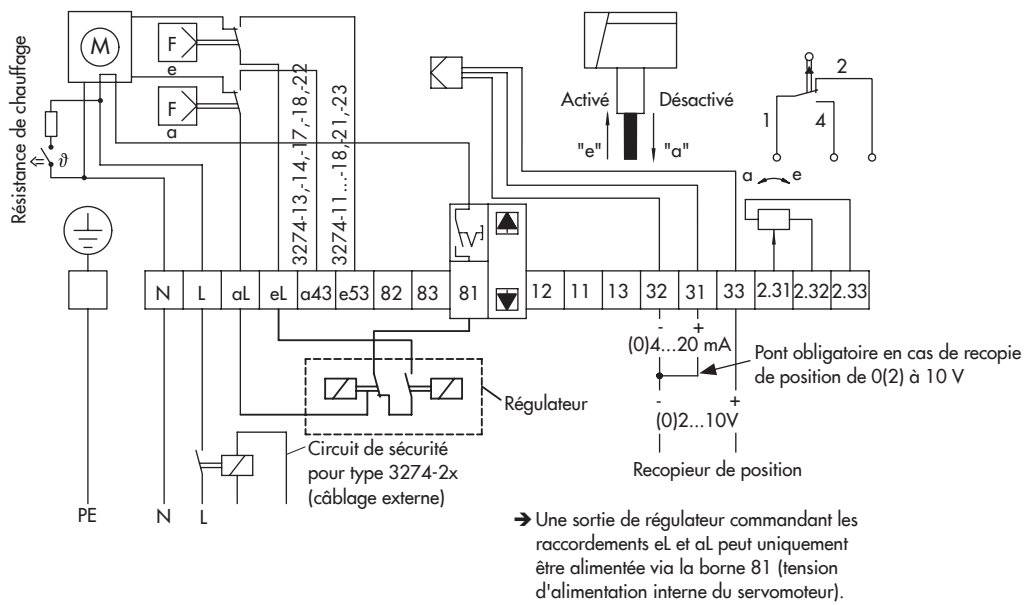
Résistance de chauffage

M

F
e

F
a

3274-13,-14,-17,-18,-22

3274-11...-18,-21,-23

Activé

Désactivé

"e"

"a"

2

1

4

a

e

| N | L | aL | eL | a43 | e53 | 82 | 83 | 81 | 12 | 11 | 13 | 32 | 31 | 33 | 2.31 | 2.32 | 2.33 |
|---|---|---|---|---|---|---|---|---|---|---|---|---|---|---|---|---|---|

-
+
(0)4...20 mA

Pont obligatoire en cas de recopie de position de 0(2) à 10 V

Régulateur

-
+
(0)2...10V

Circuit de sécurité pour type 3274-2x (câblage externe)

Recopieur de position

PE

N

L

➔ Une sortie de régulateur commandant les raccordements eL et aL peut uniquement être alimentée via la borne 81 (tension d'alimentation interne du servomoteur).